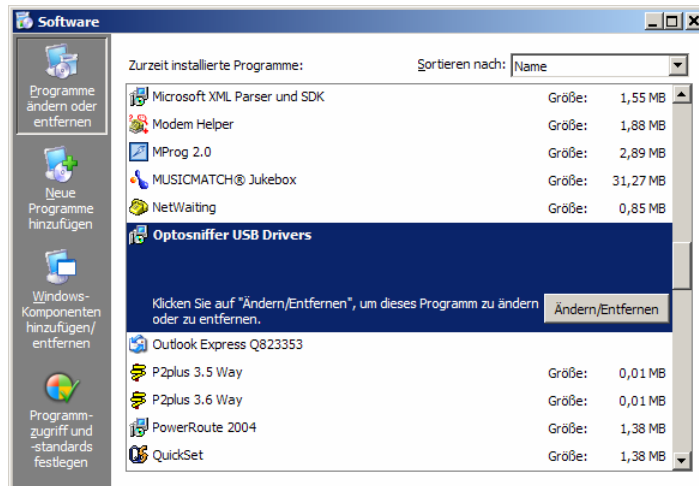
Software

Programme ändern oder entfernen

Neue Programme hinzufügen

Windows-Komponenten hinzufügen/entfernen

Programmzugriff und -standards festlegen

Zurzeit installierte Programme:

Sortieren nach: Name

| | | |
|---|---|---|
| Microsoft XML Parser und SDK | Größe: | 1,55 MB |
| Modem Helper | Größe: | 1,88 MB |
| MProg 2.0 | Größe: | 2,89 MB |
| MUSICMATCH® Jukebox | Größe: | 31,27 MB |
| NetWaiting | Größe: | 0,85 MB |
| Optosniffer USB Drivers | | |

Klicken Sie auf "Ändern/Entfernen", um dieses Programm zu ändern oder zu entfernen.

Ändern/Entfernen

| | | |
|---|---|---|
| Outlook Express Q823353 | | |
| P2plus 3.5 Way | Größe: | 0,01 MB |
| P2plus 3.6 Way | Größe: | 0,01 MB |
| PowerRoute 2004 | Größe: | 1,38 MB |
| QuickSet | Größe: | 1,38 MB |